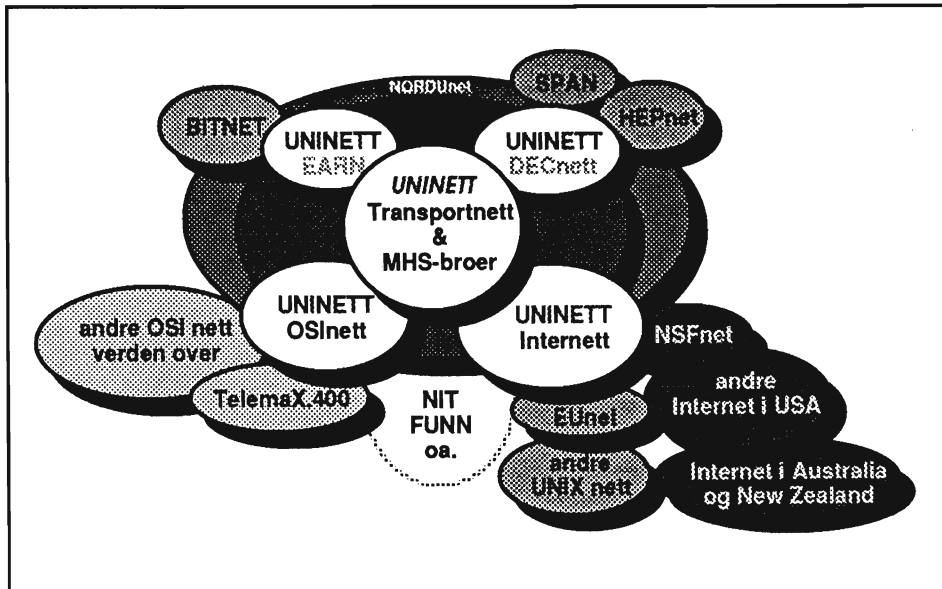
NORDUnet

SPAN

HEPnet

BITNET

UNINETT EARN

UNINETT DECnett

UNINETT Transportnett & MHS-broer

UNINETT OSInett

UNINETT Internett

andre OSI nett verden over

NSFnet

TelemaX.400

NIT FUNN oa.

andre Internet i USA

EUnet

andre UNIX nett

Internet i Australia og New Zealand